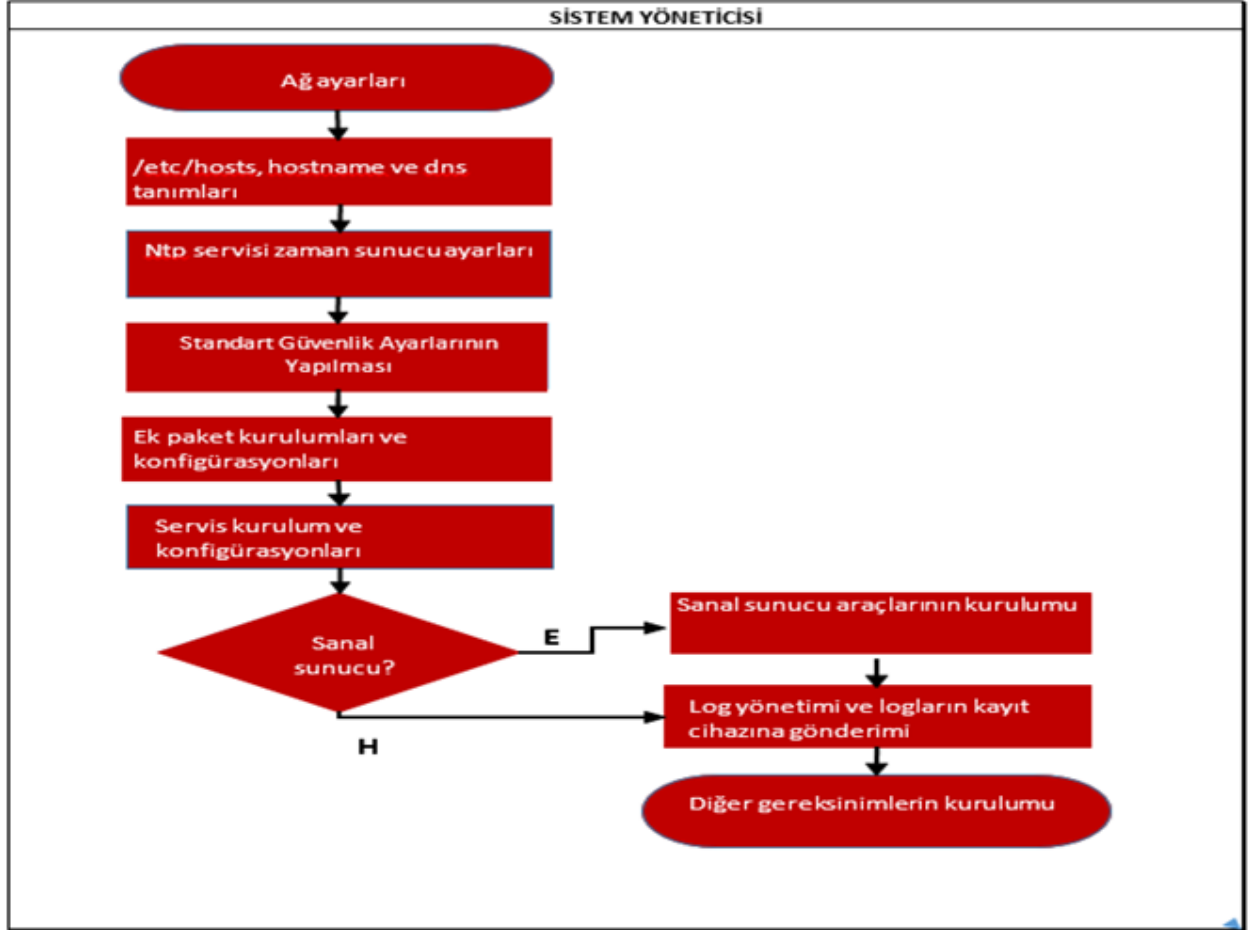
SİSTEM YÖNETİCİSİ

Ağ ayarları

/etc/hosts, hostname ve dns tanımları

Ntp servisi zaman sunucu ayarları

Standart Güvenlik Ayarlarının Yapılması

Ek paket kurulumları ve konfigürasyonları

Servis kurulum ve konfigürasyonları

Sanal sunucu?

E

Sanal sunucu araçlarının kurulumu

H

Log yönetimi ve logların kayıt cihazına gönderimi

Diğer gereksinimlerin kurulumu